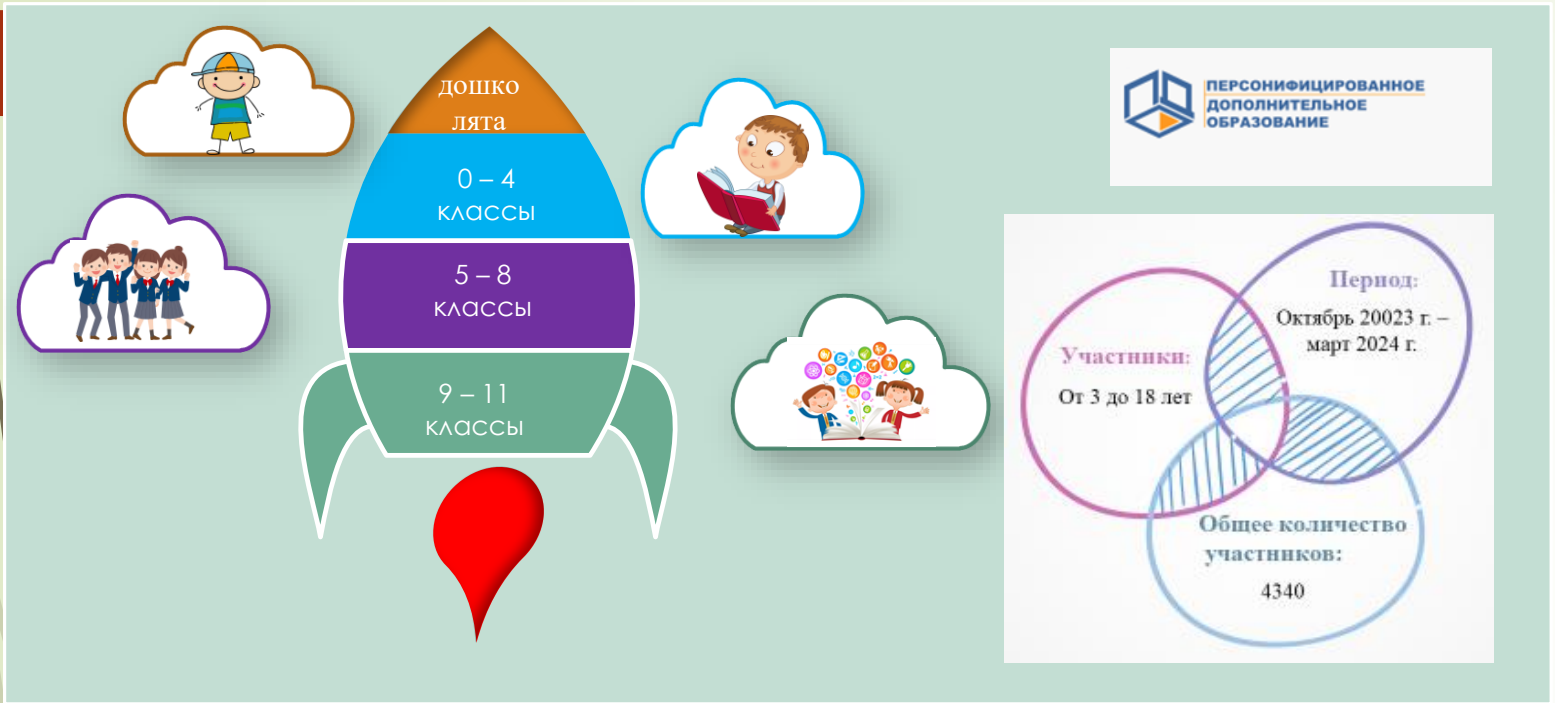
дошко
лята

0 – 4
классы

5 – 8
классы

9 – 11
классы

ПЕРСОНИФИЦИРОВАННОЕ
ДОПОЛНИТЕЛЬНОЕ
ОБРАЗОВАНИЕ

Период:
Октябрь 20023 г. – март 2024 г.

Участники:
От 3 до 18 лет

Общее количество участников:
4340